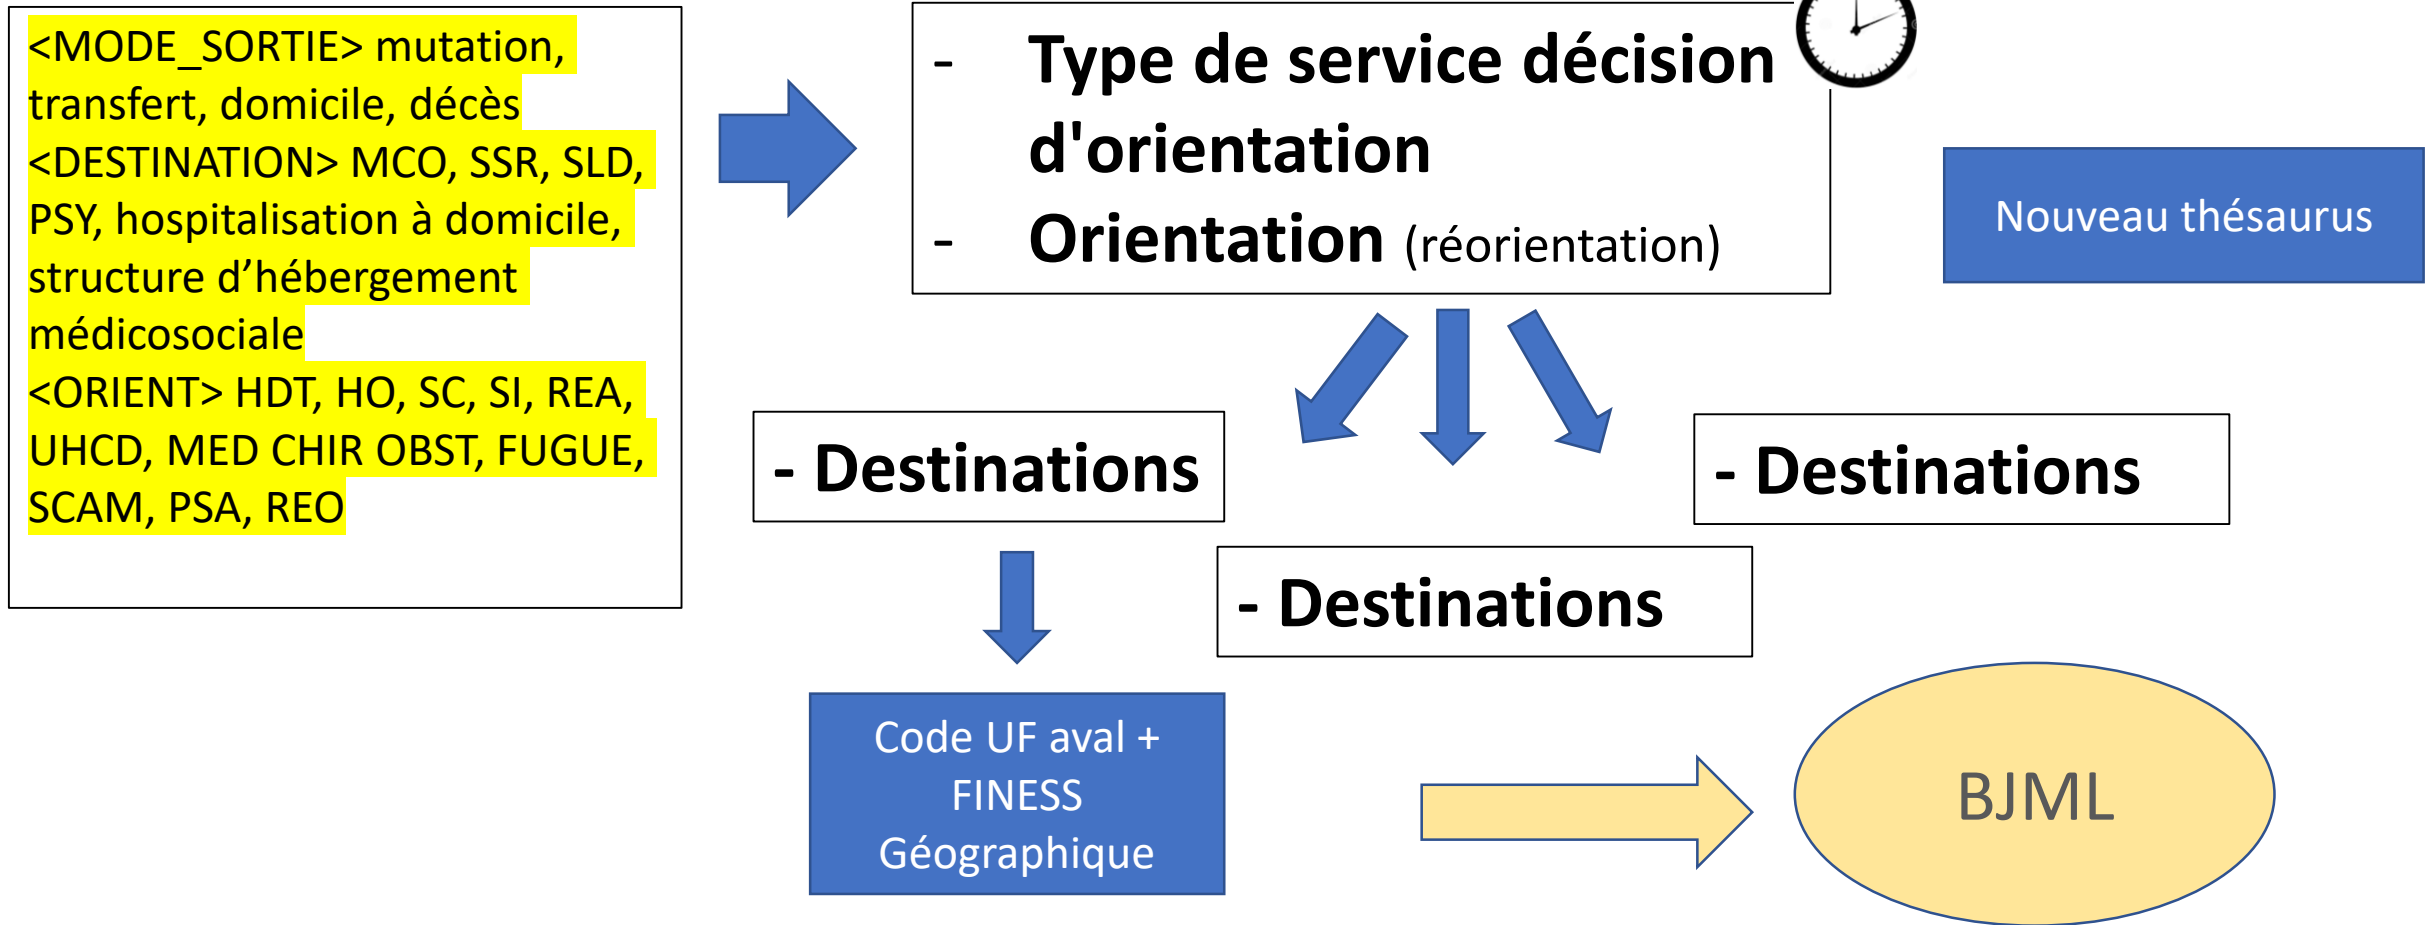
<MODE_SORTIE> mutation, transfert, domicile, décès <DESTINATION> MCO, SSR, SLD, PSY, hospitalisation à domicile, structure d'hébergement médicosociale <ORIENT> HDT, HO, SC, SI, REA, UHCD, MED CHIR OBST, FUGUE, SCAM, PSA, REO

- Type de service décision d'orientation
- Orientation (réorientation)

Nouveau thésaurus

- Destinations

- Destinations

- Destinations

Code UF aval + FINESS Géographique

BJML